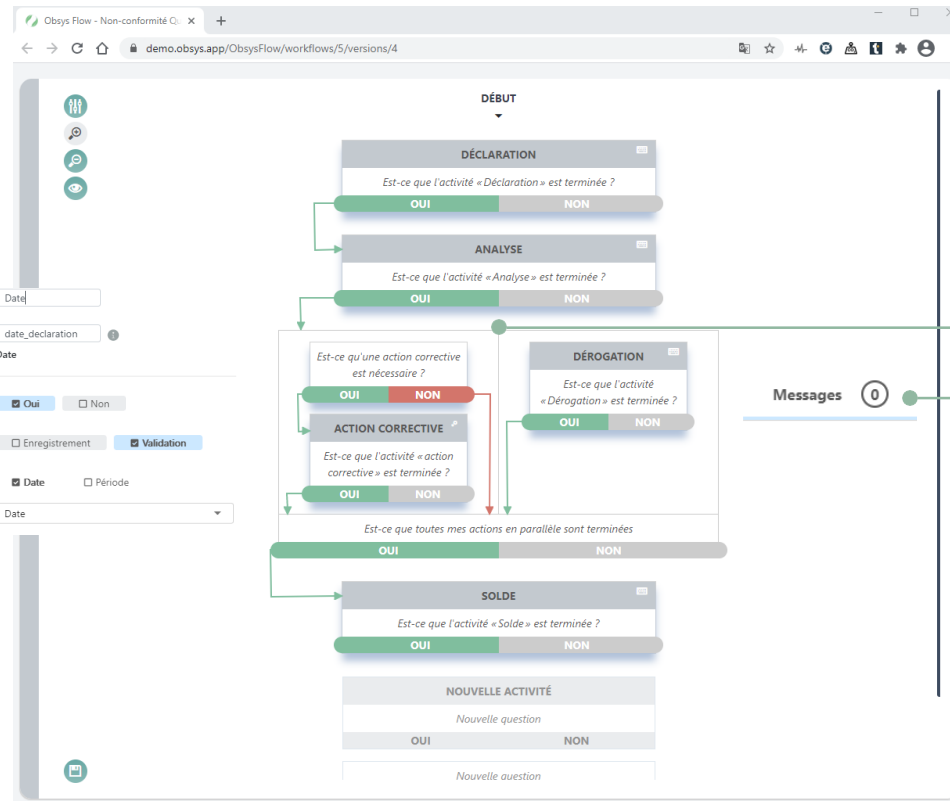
Obsys Flow - Non-conformité Q

demo.obsys.app/ObsysFlow/workflows/5/versions/4

DÉBUT

DÉCLARATION
Est-ce que l'activité « Déclaration » est terminée ?
OUI NON

ANALYSE
Est-ce que l'activité « Analyse » est terminée ?
OUI NON

Date
date_declaration
Date

Oui Non

Enregistrement Validation

Date Période

Date

Est-ce qu'une action corrective est nécessaire ?
OUI NON

ACTION CORRECTIVE
Est-ce que l'activité « action corrective » est terminée ?
OUI NON

DÉROGATION
Est-ce que l'activité « Dérogation » est terminée ?
OUI NON

Messages 0

Est-ce que toutes mes actions en parallèle sont terminées
OUI NON

SOLDE
Est-ce que l'activité « Solde » est terminée ?
OUI NON

NOUVELLE ACTIVITÉ
Nouvelle question
OUI NON

Nouvelle question